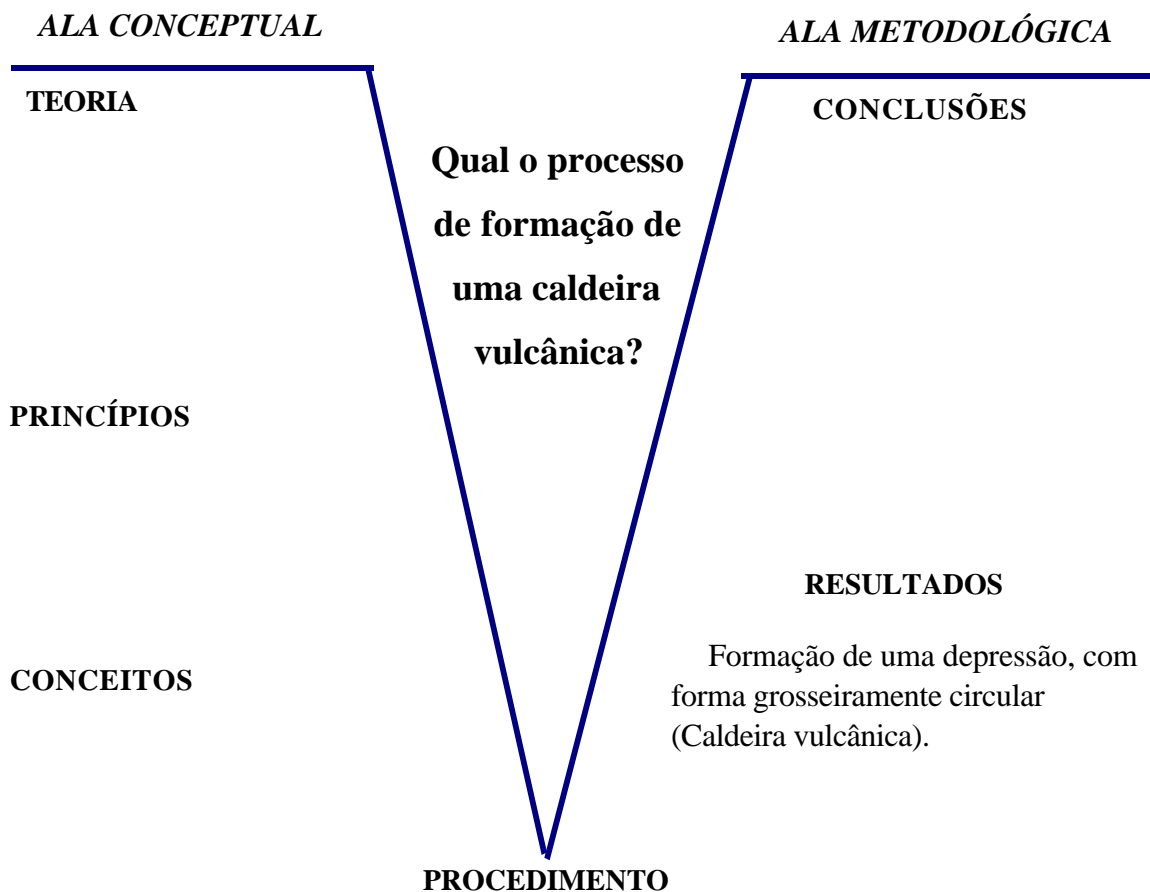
ALA CONCEPTUAL

ALA METODOLÓGICA

TEORIA

CONCLUSÕES

Qual o processo de formação de uma caldeira vulcânica?

PRINCÍPIOS

RESULTADOS

CONCEITOS

Formação de uma depressão, com forma grosseiramente circular (Caldeira vulcânica).

PROCEDIMENTO